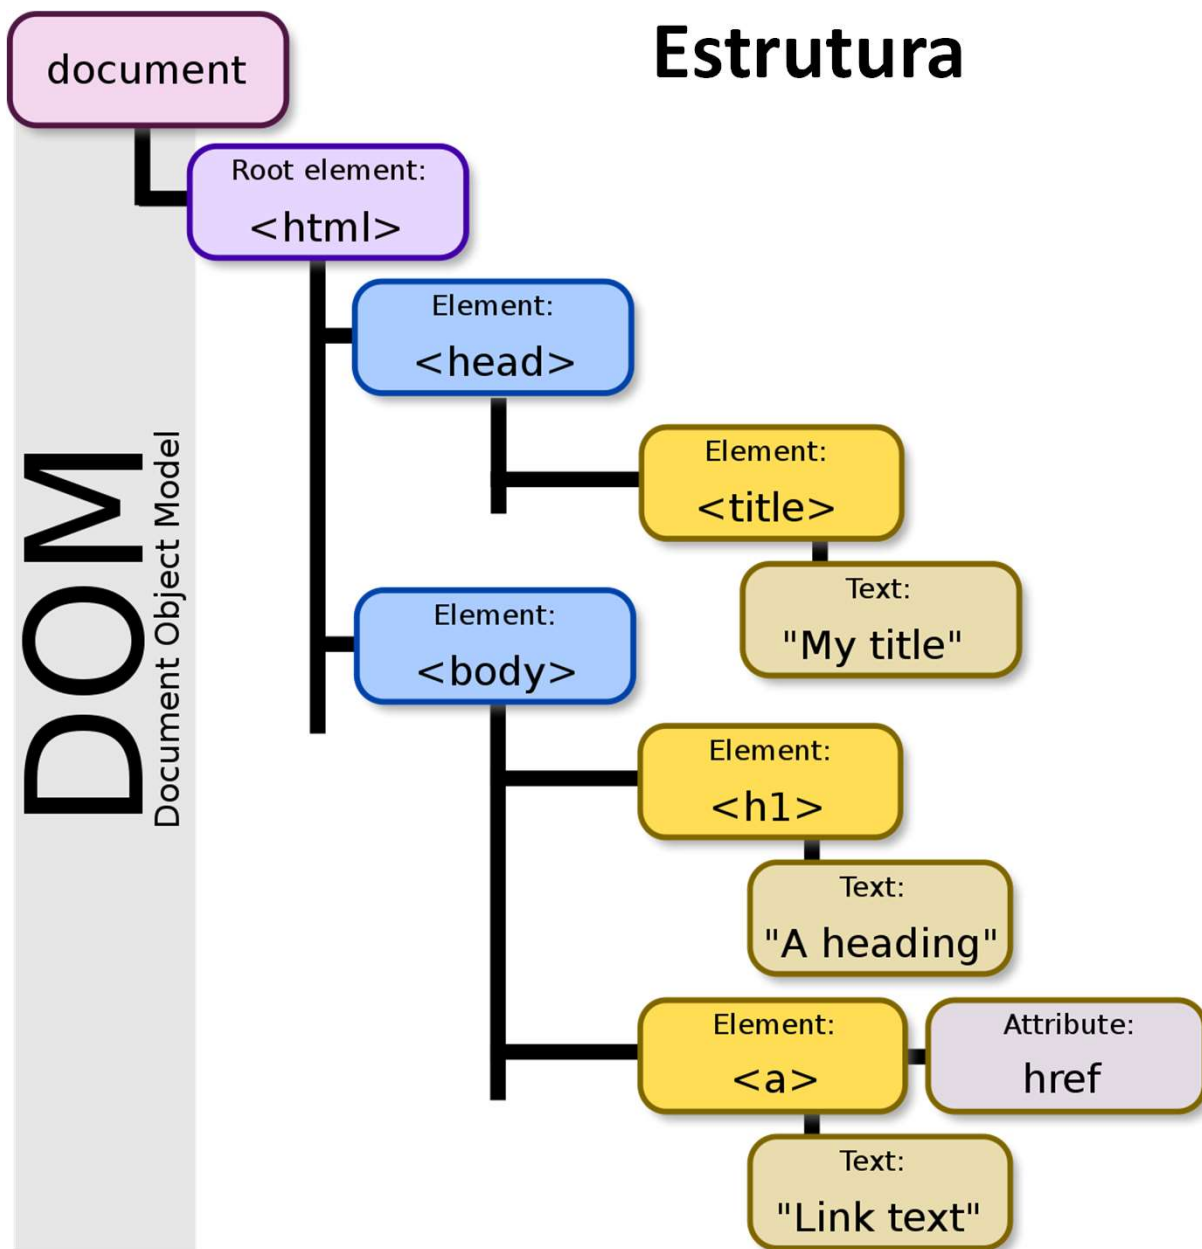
document

Estrutura

DOM
Document Object Model

Root element:
<html>

Element:
<head>

Element:
<title>

Text:
"My title"

Element:
<body>

Element:
<h1>

Text:
"A heading"

Element:
<a>

Attribute:
href

Text:
"Link text"